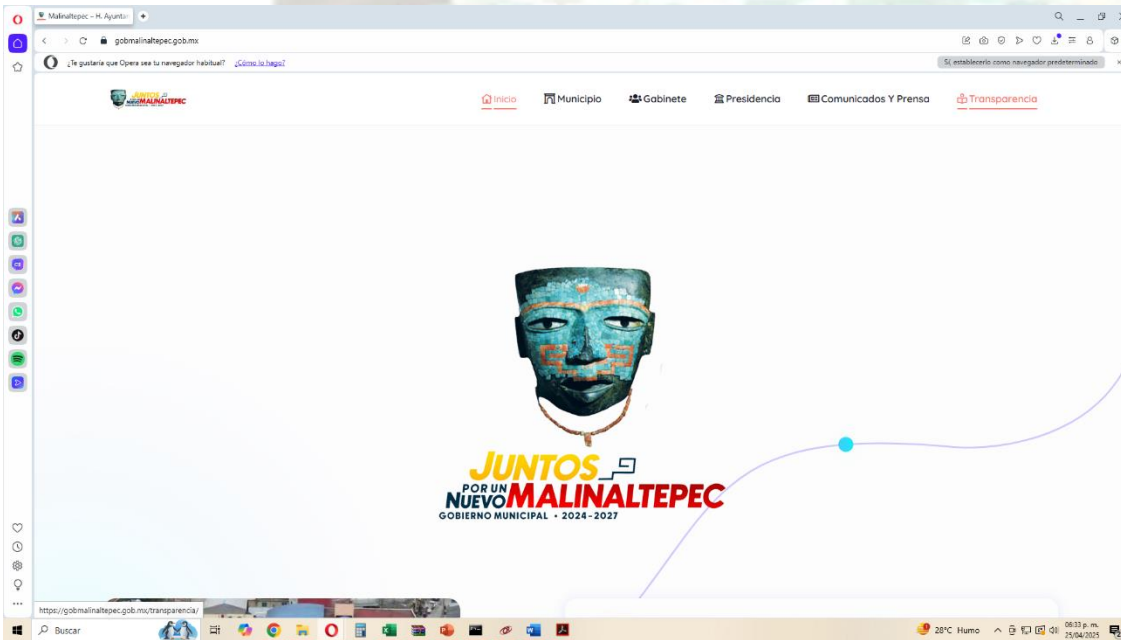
Malinaltepec – H. Ayuntar

gobmalinaltepec.gob.mx

¿Te gustaría que Opera sea tu navegador habitual? ¿Cómo lo hago?

Sí, establecerlo como navegador predeterminado

Inicio
Municipio
Gabinete
Presidencia
Comunicados Y Prensa
Transparencia

JUNTOS POR UN NUEVO MALINALTEPEC
GOBIERNO MUNICIPAL • 2024-2027

https://gobmalinaltepec.gob.mx/transparencia/

Buscar

28°C Humo

08:33 p. m.
25/04/2025